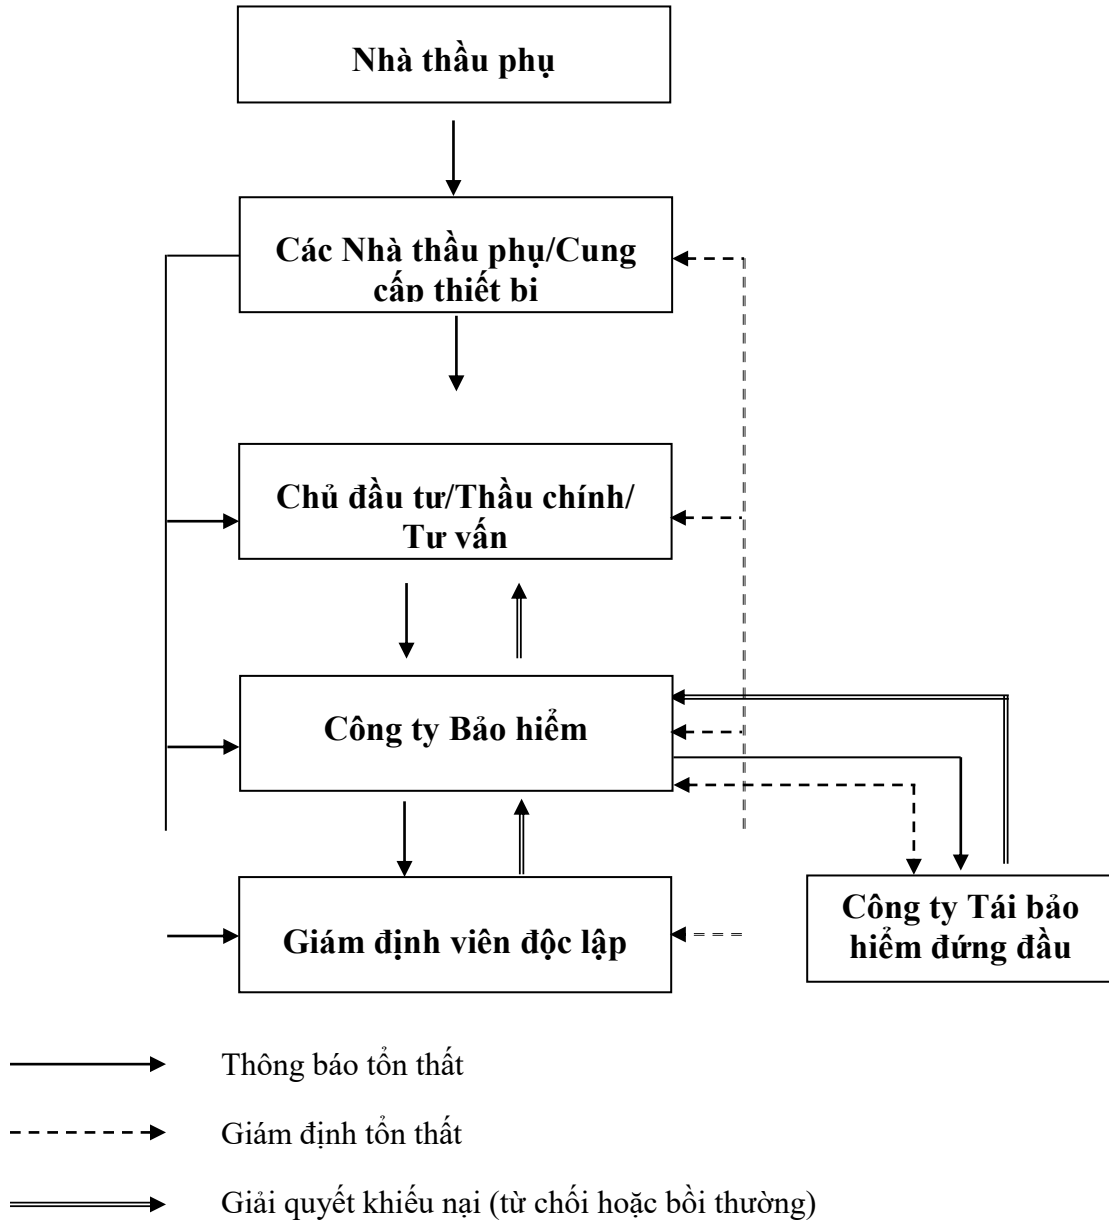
Nhà thầu phụ

Các Nhà thầu phụ/Cung cấp thiết bị

Chủ đầu tư/Thầu chính/ Tư vấn

Công ty Bảo hiểm

Giám định viên độc lập

Công ty Tái bảo hiểm đứng đầu

Thông báo tổn thất

Giám định tổn thất

Giải quyết khiếu nại (từ chối hoặc bồi thường)